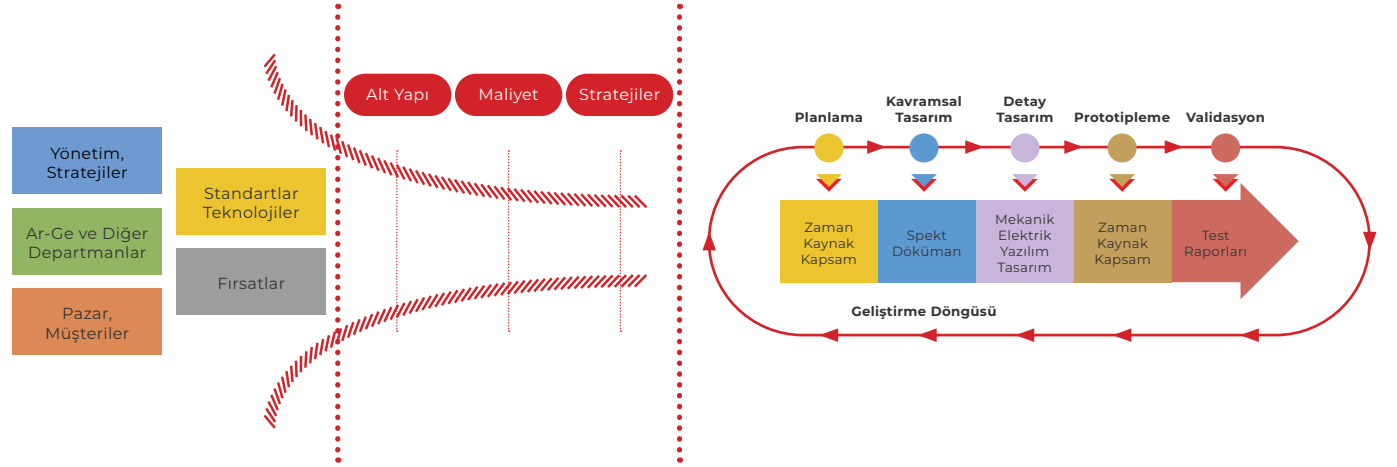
Yönetim, Stratejiler

Ar-Ge ve Diğer Departmanlar

Pazar, Müşteriler

Standartlar Teknolojiler

Fırsatlar

Alt Yapı

Maliyet

Stratejiler

Planlama

Kavramsal Tasarım

Detay Tasarım

Prototipleme

Validasyon

Zaman Kaynak Kapsam

Spekt Döküman

Mekanik Elektrik Yazılım Tasarım

Zaman Kaynak Kapsam

Test Raporları

Geliştirme Döngüsü